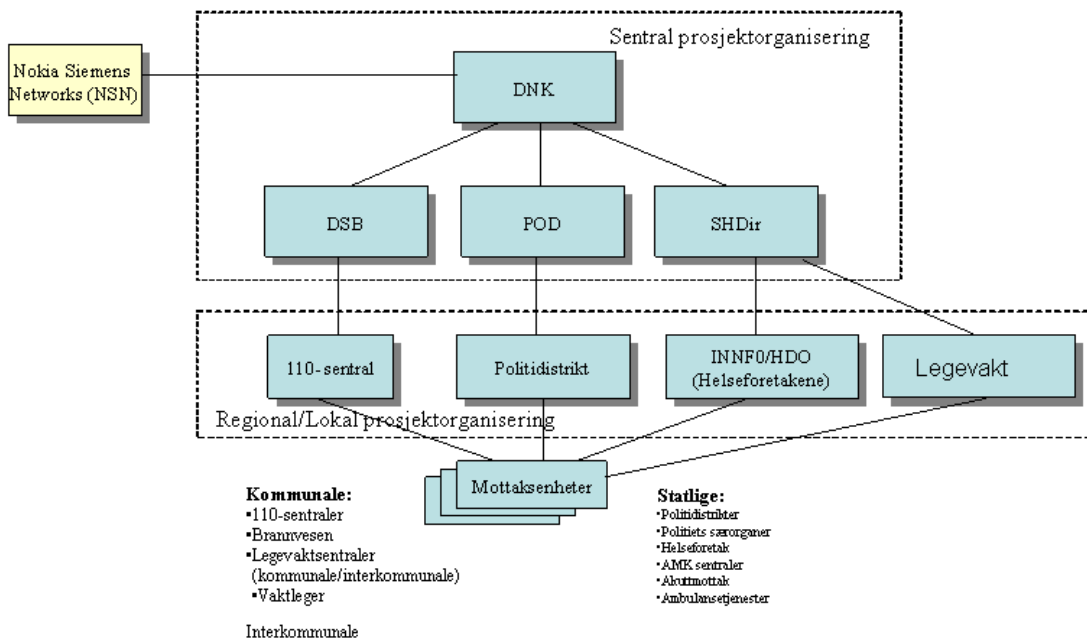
Sentral prosjektorganisering

Nokia Siemens Networks (NSN)

DNK

DSB

POD

SHDir

110-sentral

Politidistrikt

INNF0/HDO (Helseforetakene)

Legevakt

Regional/Lokal prosjektorganisering

Mottaksenheter

**Kommunale:**
▪110-sentraler
▪Brannvesen
▪Legevaktsentraler (kommunale/interkommunale)
▪Vaktleger

Interkommunale

**Statlige:**
▪Politidistrikter
▪Politiets særorganer
▪Helseforetak
▪AMK sentraler
▪Akuttmottak
▪Ambulansetjenester